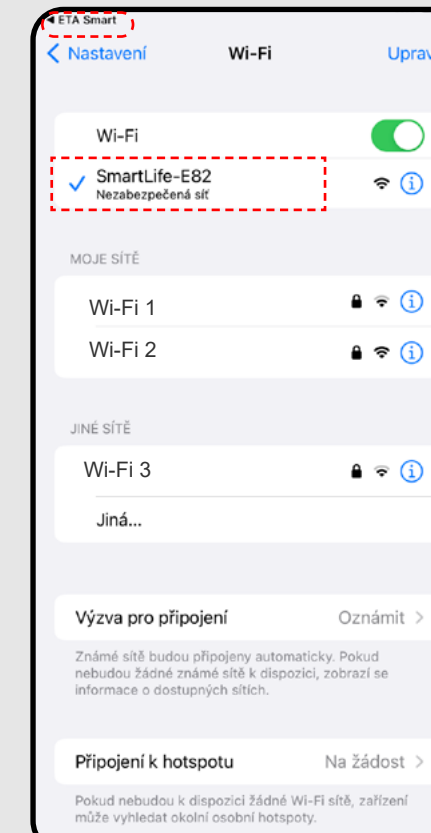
◀ ETA Smart

< Nastavení Wi-Fi Uprav

Wi-Fi

✓ SmartLife-E82
Nezabezpečená síť

MOJE SÍTĚ

Wi-Fi 1

Wi-Fi 2

JINÉ SÍTĚ

Wi-Fi 3

Jiná…

Výzva pro připojení Oznámit >

Známé sítě budou připojeny automaticky. Pokud nebudou žádné známé sítě k dispozici, zobrazí se informace o dostupných sítích.

Připojení k hotspotu Na žádost >

Pokud nebudou k dispozici žádné Wi-Fi sítě, zařízení může vyhledat okolní osobní hotspoty.